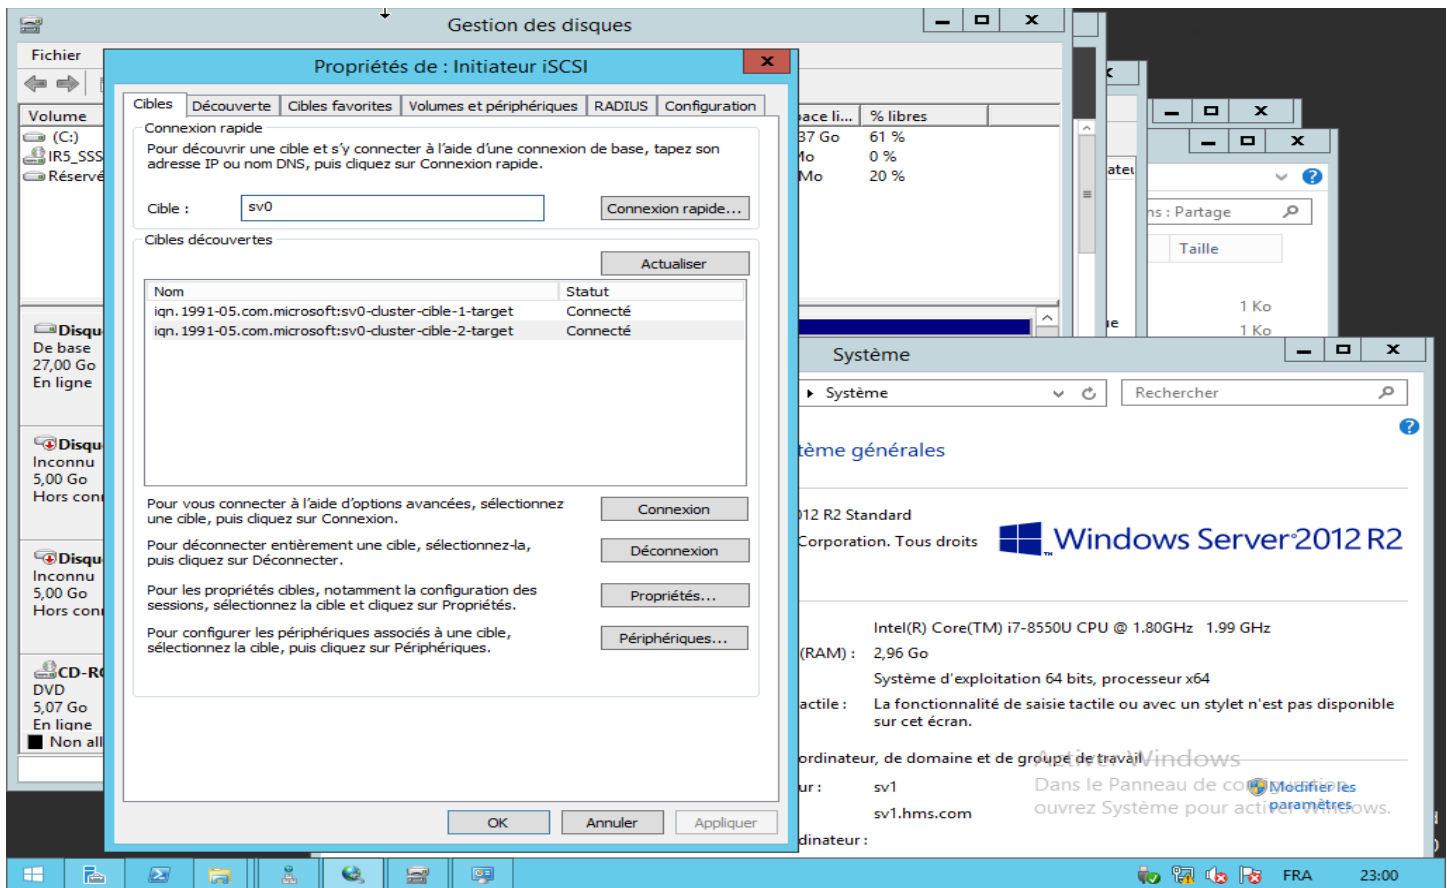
Gestion des disques

Fichier

Volume
(C:)
IR5_SSS
Réservé

Propriétés de : Initiateur iSCSI

Cibles | Découverte | Cibles favorites | Volumes et périphériques | RADIUS | Configuration

Connexion rapide
Pour découvrir une cible et s'y connecter à l'aide d'une connexion de base, tapez son adresse IP ou nom DNS, puis cliquez sur Connexion rapide.

Cible : sv0
Connexion rapide...

Cibles découvertes
Actualiser

| Nom | Statut |
|---|---|
| iqn.1991-05.com.microsoft:sv0-cluster-cible-1-target | Connecté |
| iqn.1991-05.com.microsoft:sv0-cluster-cible-2-target | Connecté |

Pour vous connecter à l'aide d'options avancées, sélectionnez une cible, puis cliquez sur Connexion.
Connexion

Pour déconnecter entièrement une cible, sélectionnez-la, puis cliquez sur Déconnecter.
Déconnexion

Pour les propriétés cibles, notamment la configuration des sessions, sélectionnez la cible et cliquez sur Propriétés.
Propriétés...

Pour configurer les périphériques associés à une cible, sélectionnez la cible, puis cliquez sur Périphériques.
Périphériques...

OK Annuler Appliquer

Disqu
De base
27,00 Go
En ligne

Disqu
Inconnu
5,00 Go
Hors con

Disqu
Inconnu
5,00 Go
Hors con

CD-R
DVD
5,07 Go
En ligne

Non all

ace li... | % libres
37 Go | 61 %
Mo | 0 %
Mo | 20 %

ateu
ns : Partage
Taille
1 Ko
1 Ko
e

Système
Système
Rechercher
tème générales
12 R2 Standard
Corporation. Tous droits
Windows Server 2012 R2
Intel(R) Core(TM) i7-8550U CPU @ 1.80GHz 1.99 GHz
(RAM) : 2,96 Go
Système d'exploitation 64 bits, processeur x64
actile : La fonctionnalité de saisie tactile ou avec un stylet n'est pas disponible sur cet écran.
ordinateur, de domaine et de groupe de travail
Activer Windows
Dans le Panneau de configuration, ouvrez Système pour activer Windows.
ur : sv1
sv1.hms.com
Modifier les paramètres
dinateur :

FRA 23:00